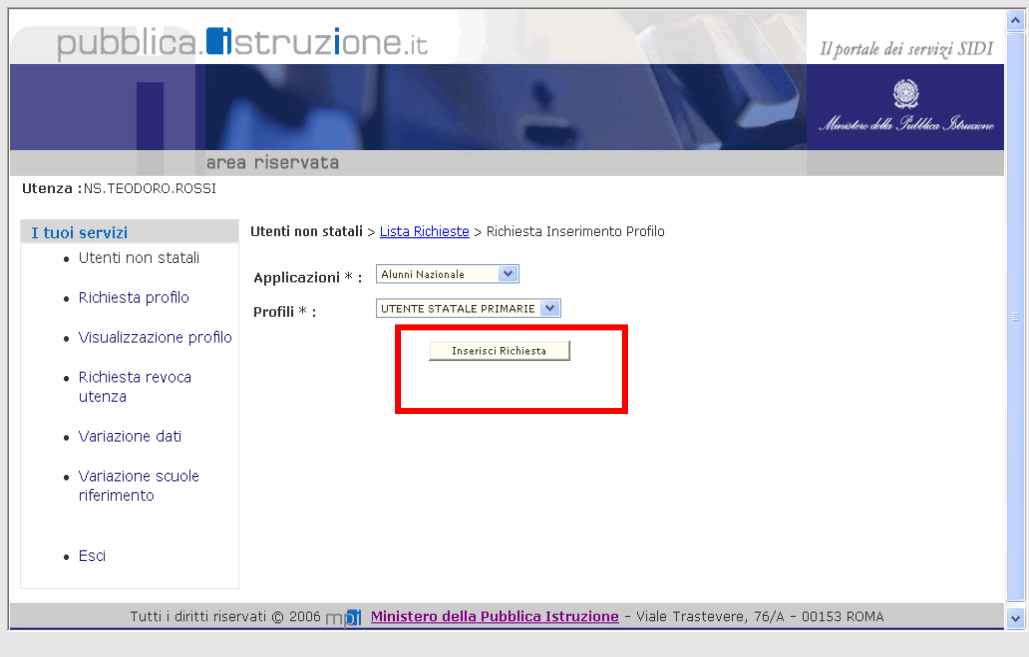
pubblica.istruzione.it

Il portale dei servizi SIDI

Ministero della Pubblica Istruzione

area riservata

Utenza :NS.TEODORO.ROSSI

I tuoi servizi

- Utenti non statali
- Richiesta profilo
- Visualizzazione profilo
- Richiesta revoca utenza
- Variazione dati
- Variazione scuole riferimento
- Esci

Utenti non statali > Lista Richieste > Richiesta Inserimento Profilo

Applicazioni * : Alunni Nazionale

Profili * : UTENTE STATALE PRIMARIE

Inserisci Richiesta

Tutti i diritti riservati © 2006 mpi Ministero della Pubblica Istruzione - Viale Trastevere, 76/A - 00153 ROMA